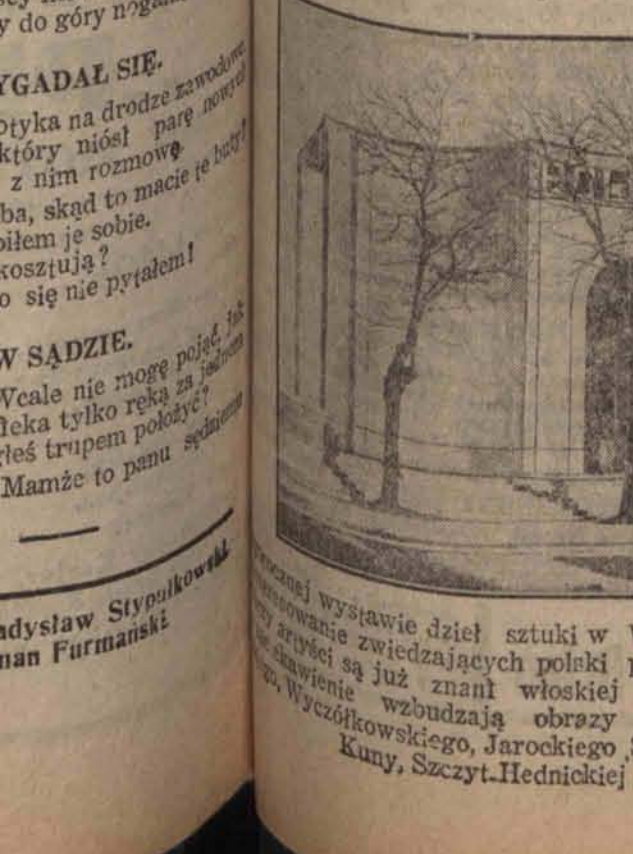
y do góry nogami

YGADAŁ SIĘ.

Otyka na drodze zawodowego który niósł parę nowych z nim rozmowę.
ba, skąd to macie te buty?
biłem je sobie.
kosztują?
o się nie pytałem!

W SĄDZIE.

Vcale nie mogę pojąć, jak leka tylko ręką za jednym rleś trupem położyć?
Mamże to panu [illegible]

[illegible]dysław Stypułkowski
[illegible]nan Furmański

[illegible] wystawie dzieł sztuki w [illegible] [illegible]owanie zwiedzających polski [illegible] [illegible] artyści są już znani włoskiej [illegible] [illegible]wienie wzbudzają obrazy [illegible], Wyczółkowskiego, Jarockiego, Kuny, Szczyt-Hednickiej